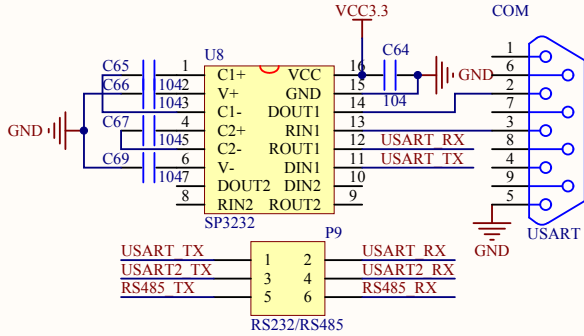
VCC3.3
COM
U8
C65
1
C1+
VCC
16
C64
1
6
C66
104
2
V+
GND
15
GND
2
104
3
C1-
DOUT1
14
104
7
GND
4
C2+
RIN1
13
3
C67
104
5
C2-
ROUT1
12
USART_RX
8
C69
6
V-
DIN1
11
USART_TX
4
104
7
DOUT2
DIN2
10
9
8
RIN2
ROUT2
9
5
SP3232
GND
USART
P9
USART_TX
1
2
USART_RX
USART2_TX
3
4
USART2_RX
RS485_TX
5
6
RS485_RX
RS232/RS485